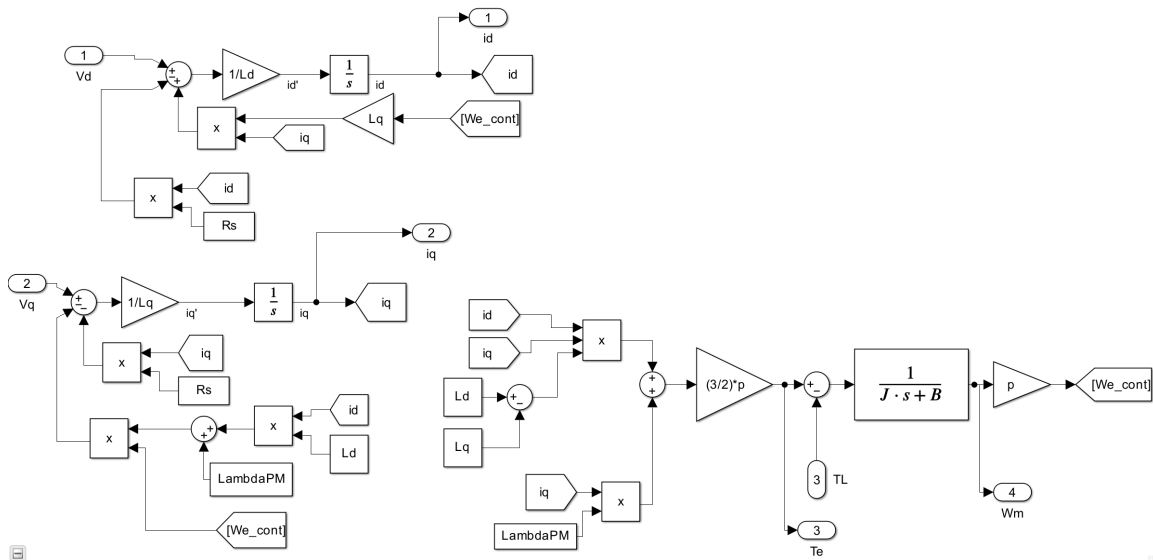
1
Vd
+
-
+
1/Ld
id'
$\frac{1}{s}$
id
1
id
id
x
iq
Lq
[We_cont]
x
id
Rs

2
Vq
+
-
-
1/Lq
iq'
$\frac{1}{s}$
iq
2
iq
iq
x
iq
Rs
x
+
+
x
id
Ld
LambdaPM
[We_cont]

id
iq
x
Ld
+
-
Lq
+
+
(3/2)*p
+
-
$\frac{1}{J \cdot s + B}$
p
[We_cont]
3
TL
iq
x
LambdaPM
3
Te
4
Wm